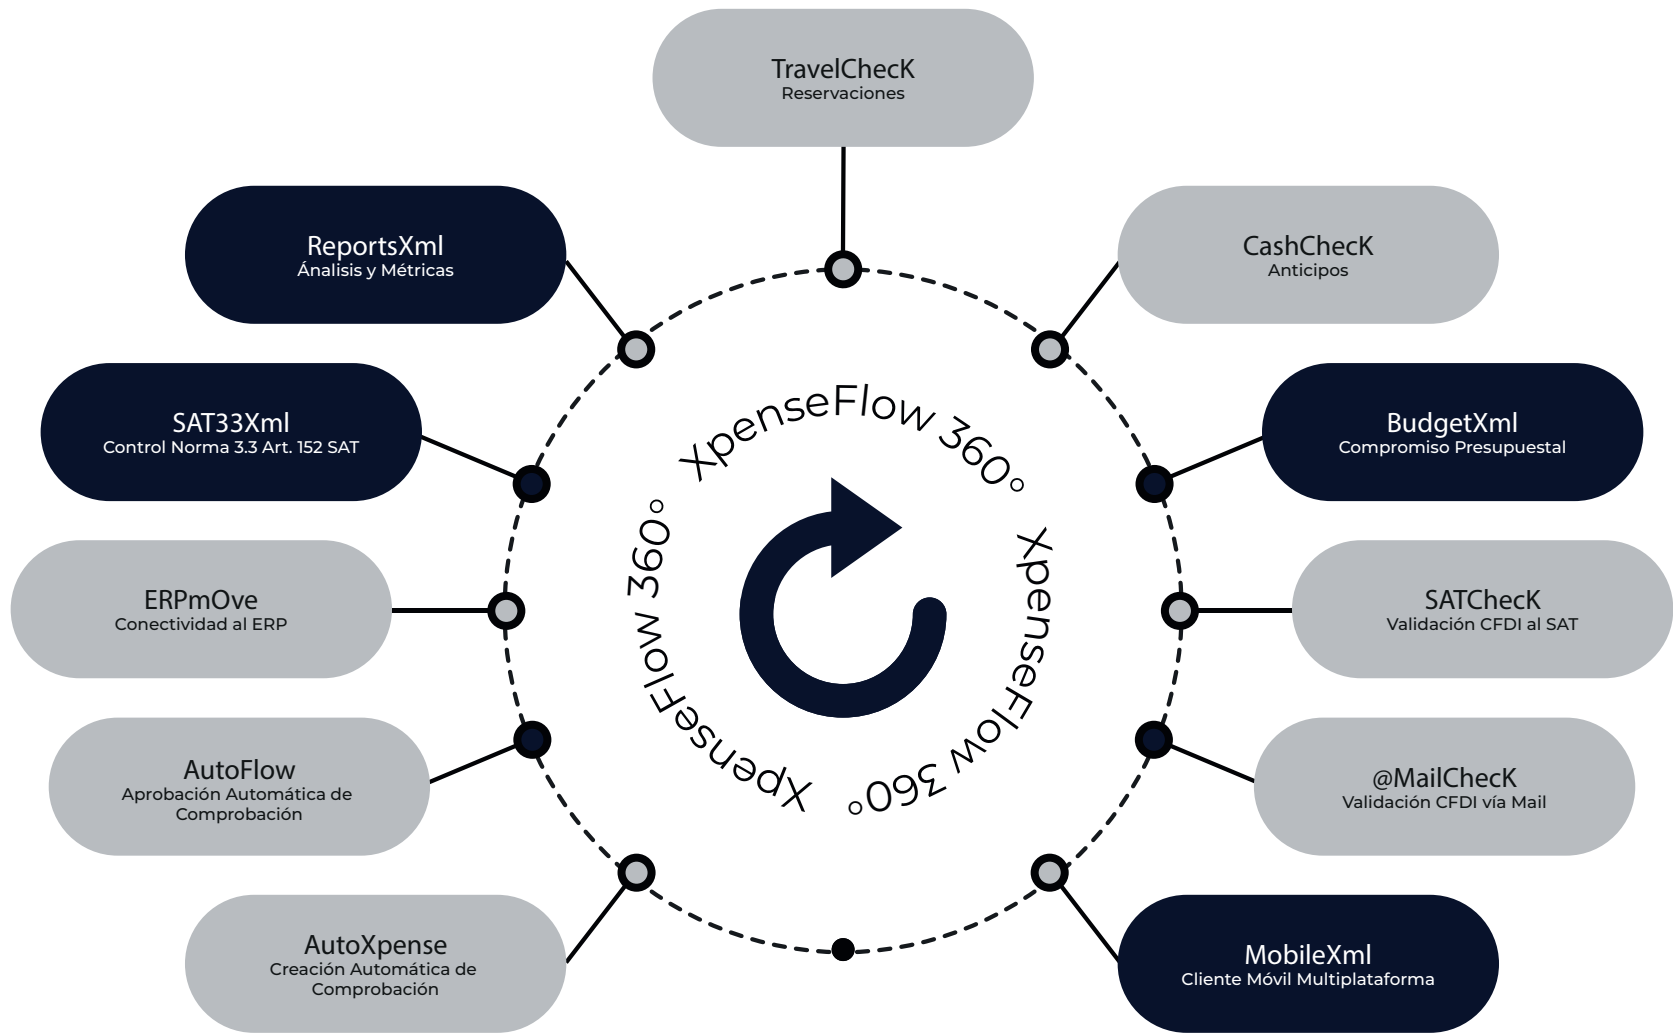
TravelChecK
Reservaciones

ReportsXml
Análisis y Métricas

CashChecK
Anticipos

SAT33Xml
Control Norma 3.3 Art. 152 SAT

BudgetXml
Compromiso Presupuestal

XpenseFlow 360°

XpenseFlow 360°

XpenseFlow 360°

ERPmOve
Conectividad al ERP

SATChecK
Validación CFDI al SAT

AutoFlow
Aprobación Automática de Comprobación

@MailChecK
Validación CFDI vía Mail

AutoXpense
Creación Automática de Comprobación

MobileXml
Cliente Móvil Multiplataforma